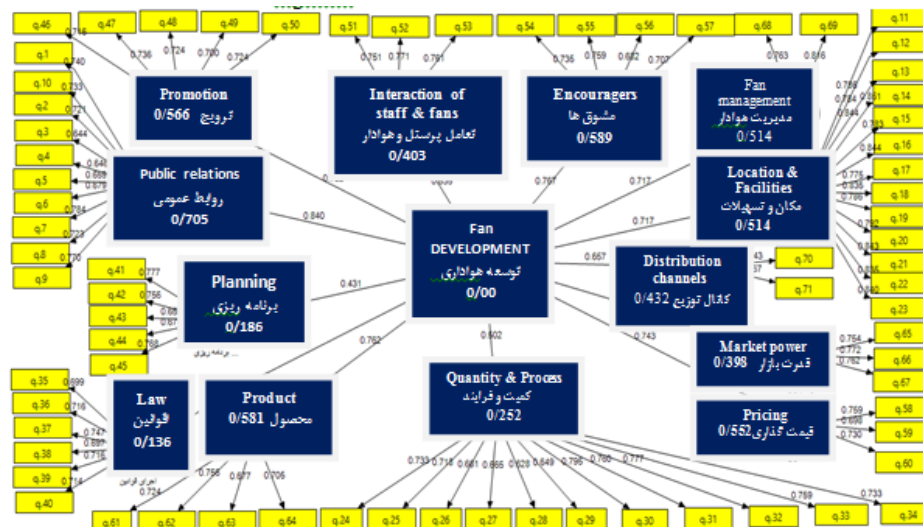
q.46 q.47 q.48 q.49 q.50 q.51 q.52 q.53 q.54 q.55 q.56 q.57 q.68 q.69 q.11 q.12

0.736 0.724 0.700 0.724 0.751 0.771 0.761 0.736 0.759 0.682 0.707 0.763 0.816

Promotion
ترویج 0/566

Interaction of staff & fans
تعامل پرسنل و هوادار
0/403

Encouragers
مشوق ها
0/589

Fan management
مدیریت هوادار
0/514

q.1 q.10 q.2 q.3 q.4 q.5 q.6 q.7 q.8 q.9

0.740 0.733 0.721 0.644 0.646 0.689 0.679 0.784 0.723 0.770

Public relations
روابط عمومی
0/705

0.840

Fan DEVELOPMENT
توسعه هواداری
0/00

0.767 0.717 0.717

Location & Facilities
مکان و تسهیلات
0/514

q.13 q.14 q.15 q.16 q.17 q.18 q.19 q.20 q.21 q.22 q.23

0.788 0.784 0.831 0.844 0.785 0.775 0.836 0.786 0.782 0.843 0.835 0.830

q.41 q.42 q.43 q.44 q.45

0.777 0.756 0.68 0.67 0.768

Planning
برنامه ریزی
0/186

0.431

0.667

Distribution channels
کانال توزیع 0/432

q.70 q.71

0.743

Market power
قدرت بازار 0/398

0.764 0.772 0.762

q.65 q.66 q.67

0.502

0.762

q.35 q.36 q.37 q.38 q.39 q.40

0.699 0.716 0.747 0.681 0.716 0.714

Law
قوانین
0/136

Product
محصول 0/581

Quantity & Process
کمیت و فرایند
0/252

Pricing
قیمت گذاری 0/552

0.769 0.698 0.730

q.58 q.59 q.60

0.724 0.756 0.677 0.706 0.733 0.718 0.681 0.665 0.628 0.649 0.796 0.780 0.777 0.769 0.733

q.61 q.62 q.63 q.64 q.24 q.25 q.26 q.27 q.28 q.29 q.30 q.31 q.32 q.33 q.34